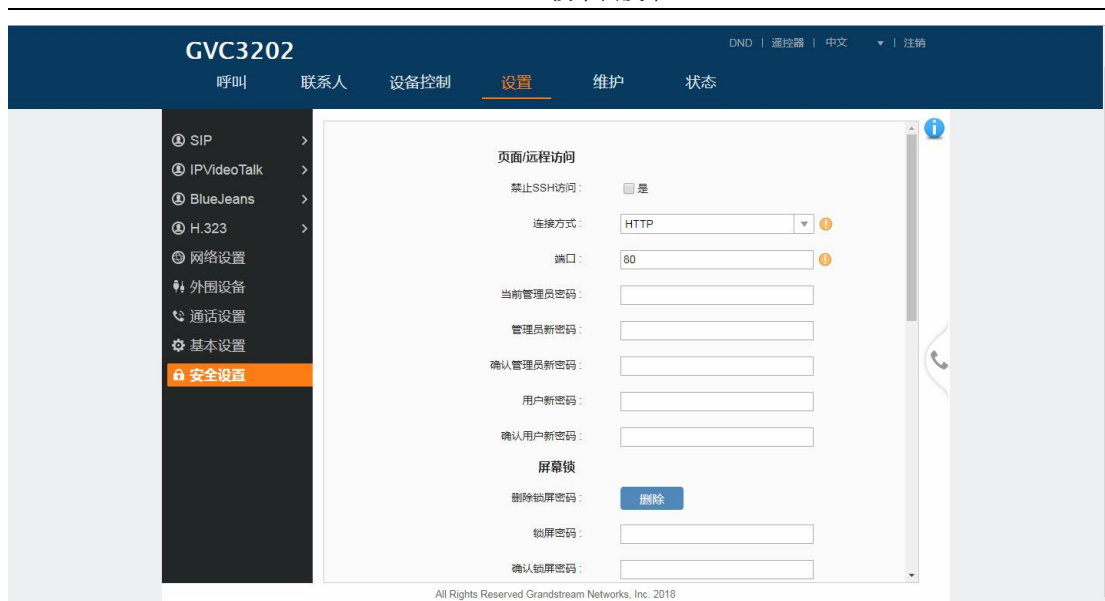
GVC3202

DND | 遥控器 | 中文 ▾ | 注销

呼叫 联系人 设备控制 设置 维护 状态

SIP
IPVideoTalk
BlueJeans
H.323
网络设置
外围设备
通话设置
基本设置
安全设置

页面/远程访问

禁止SSH访问： 是

连接方式： HTTP

端口： 80

当前管理员密码：

管理员新密码：

确认管理员新密码：

用户新密码：

确认用户新密码：

屏幕锁

删除锁屏密码： 删除

锁屏密码：

确认锁屏密码：

All Rights Reserved Grandstream Networks, Inc. 2018